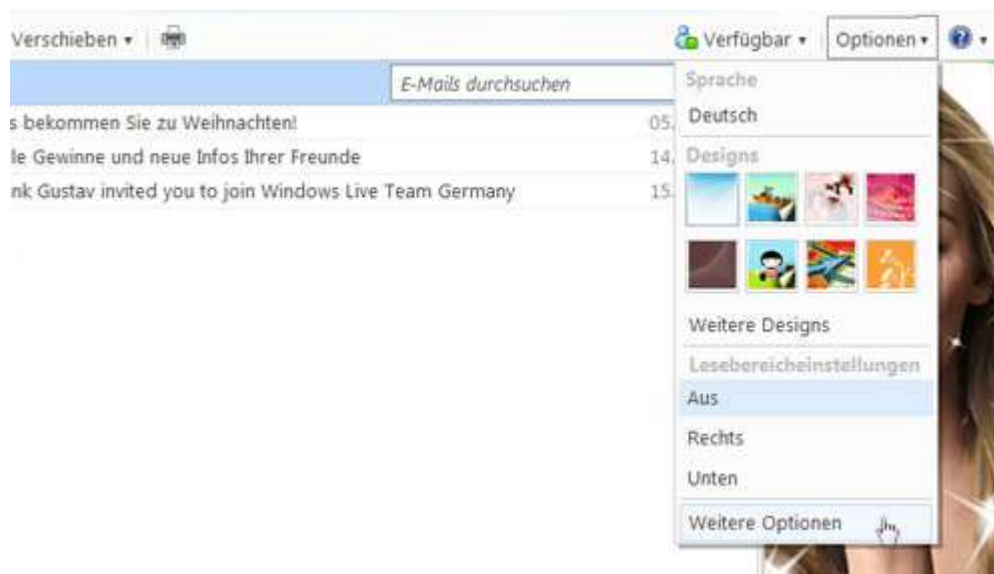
Verschieben ▾

Verfügbar ▾

Optionen ▾

E-Mails durchsuchen

s bekommen Sie zu Weihnachten!
05.

le Gewinne und neue Infos Ihrer Freunde
14.

nk Gustav invited you to join Windows Live Team Germany
15.

Sprache

Deutsch

Designs

Weitere Designs

Lesebereicheinstellungen

Aus

Rechts

Unten

Weitere Optionen